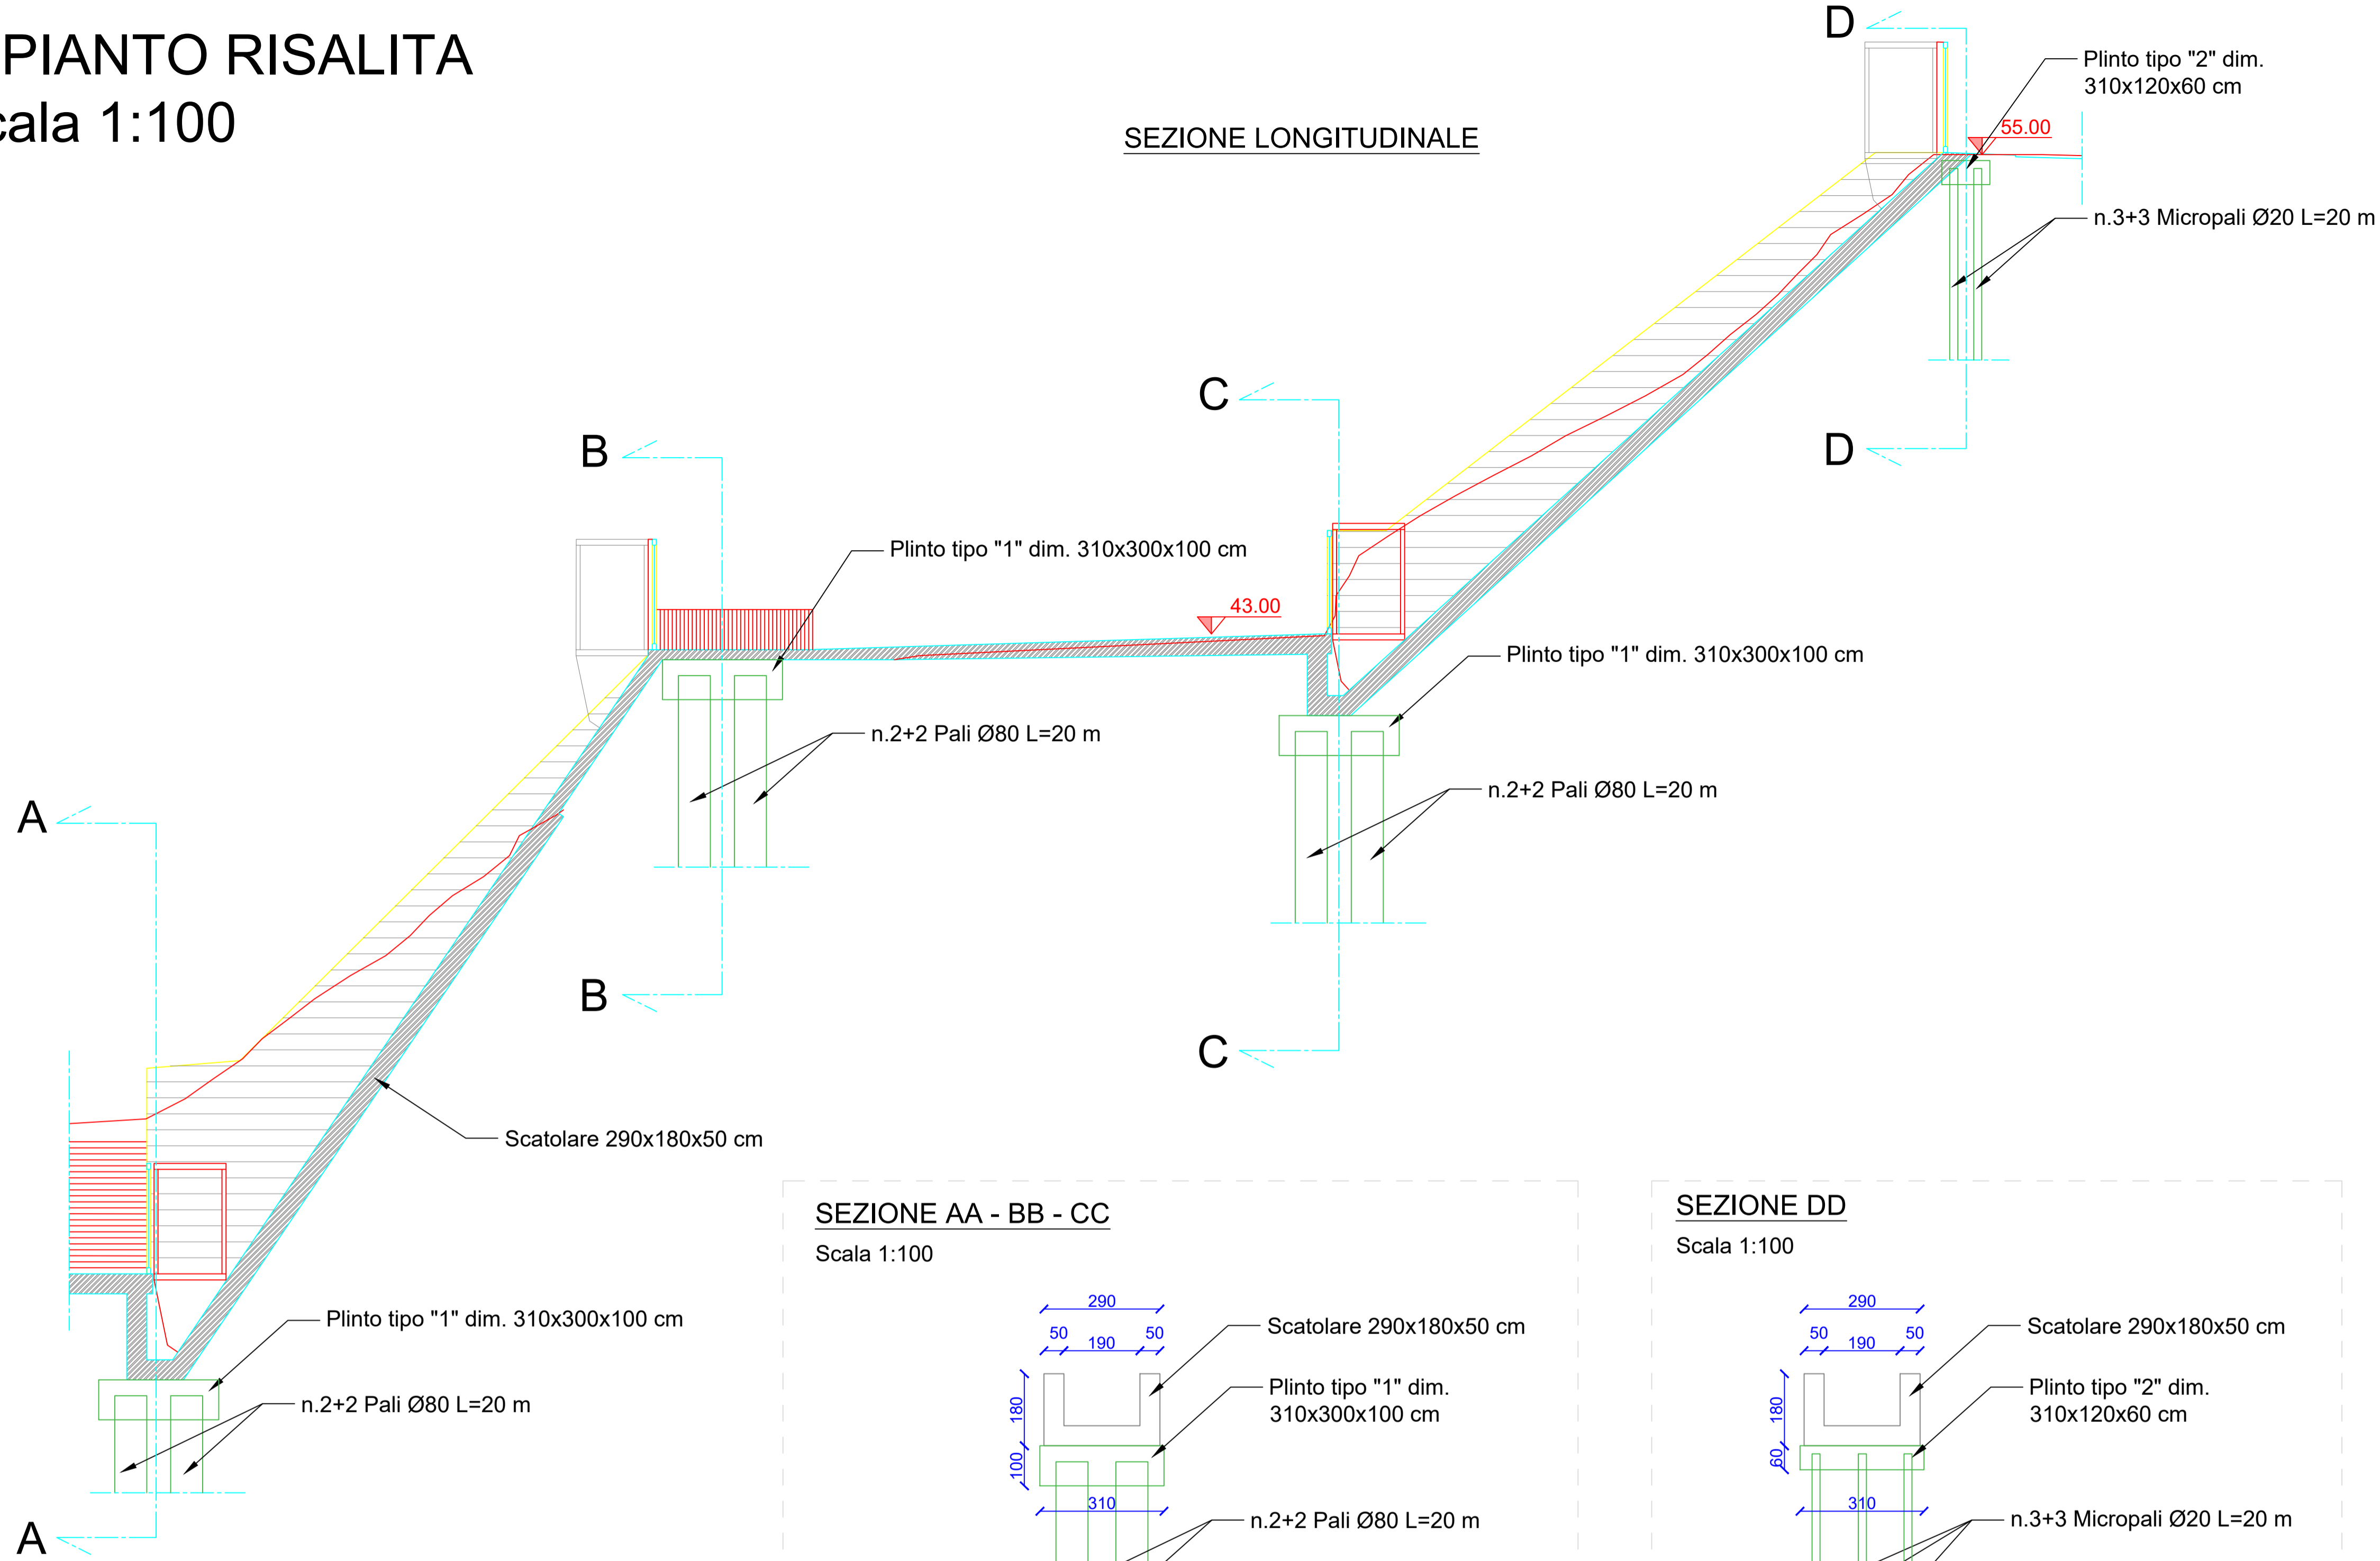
PIANTO RISALITA
cala 1:100

SEZIONE LONGITUDINALE

D

Plinto tipo "2" dim. 310x120x60 cm

55.00

n.3+3 Micropali Ø20 L=20 m

D

C

B

Plinto tipo "1" dim. 310x300x100 cm

43.00

Plinto tipo "1" dim. 310x300x100 cm

n.2+2 Pali Ø80 L=20 m

n.2+2 Pali Ø80 L=20 m

A

B

C

Scatolare 290x180x50 cm

Plinto tipo "1" dim. 310x300x100 cm

n.2+2 Pali Ø80 L=20 m

A

SEZIONE AA - BB - CC

Scala 1:100

290
50 190 50
180
100
310

Scatolare 290x180x50 cm

Plinto tipo "1" dim. 310x300x100 cm

n.2+2 Pali Ø80 L=20 m

SEZIONE DD

Scala 1:100

290
50 190 50
180
60
310

Scatolare 290x180x50 cm

Plinto tipo "2" dim. 310x120x60 cm

n.3+3 Micropali Ø20 L=20 m